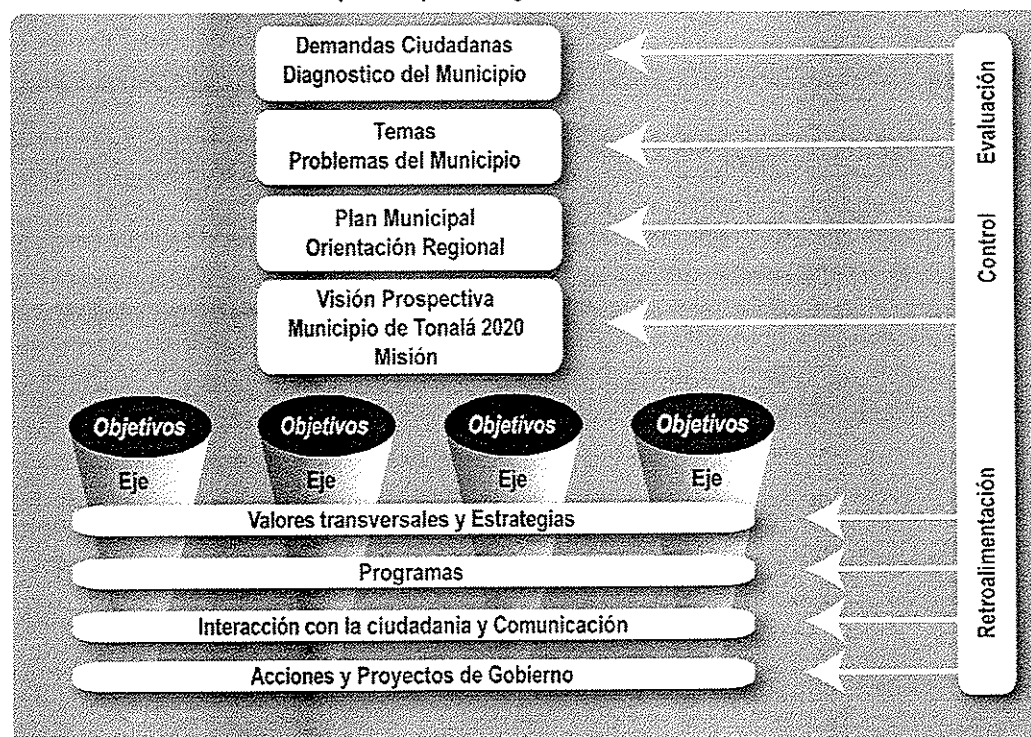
Demandas Ciudadanas
Diagnostico del Municipio

Temas
Problemas del Municipio

Plan Municipal
Orientación Regional

Visión Prospectiva
Municipio de Tonalá 2020
Misión

Evaluación

Control

Objetivos
Eje

Objetivos
Eje

Objetivos
Eje

Objetivos
Eje

Valores transversales y Estrategias

Programas

Interacción con la ciudadania y Comunicación

Acciones y Proyectos de Gobierno

Retroalimentación